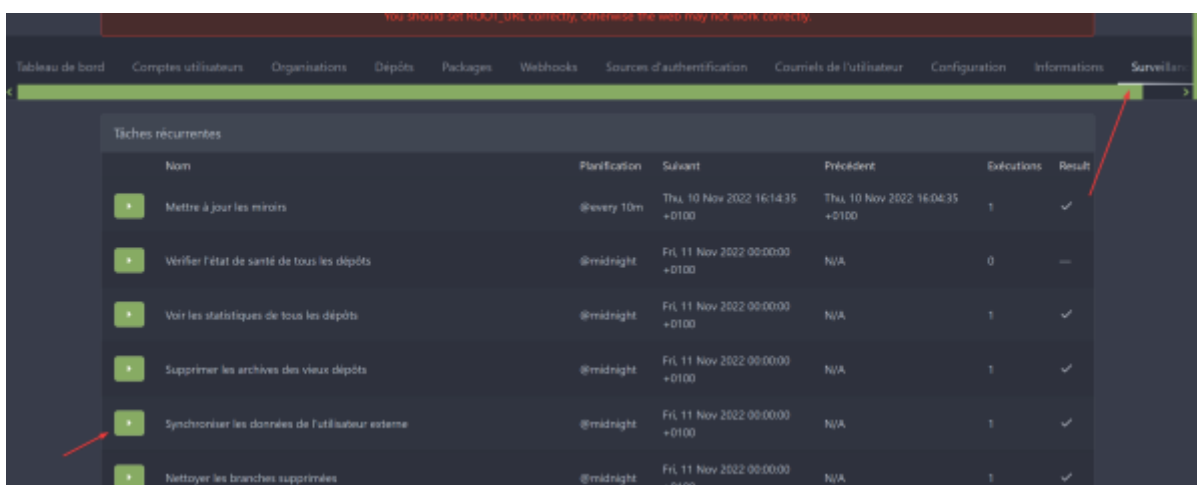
You should set ROOT_URL correctly, otherwise the web may not work correctly.

Tableau de bord Comptes utilisateurs Organisations Dépôts Packages Webhooks Sources d'authentification Courriels de l'utilisateur Configuration Informations Surveillan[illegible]

Tâches récurrentes

| | Nom | Planification | Suivant | Précédent | Exécutions | Result |
|---|---|---|---|---|---|---|
| ▸ | Mettre à jour les miroirs | @every 10m | Thu, 10 Nov 2022 16:14:35 +0100 | Thu, 10 Nov 2022 16:04:35 +0100 | 1 | ✓ |
| ▸ | Vérifier l'état de santé de tous les dépôts | @midnight | Fri, 11 Nov 2022 00:00:00 +0100 | N/A | 0 | — |
| ▸ | Voir les statistiques de tous les dépôts | @midnight | Fri, 11 Nov 2022 00:00:00 +0100 | N/A | 1 | ✓ |
| ▸ | Supprimer les archives des vieux dépôts | @midnight | Fri, 11 Nov 2022 00:00:00 +0100 | N/A | 1 | ✓ |
| ▸ | Synchroniser les données de l'utilisateur externe | @midnight | Fri, 11 Nov 2022 00:00:00 +0100 | N/A | 1 | ✓ |
| ▸ | Nettoyer les branches supprimées | @midnight | Fri, 11 Nov 2022 00:00:00 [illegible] | N/A | 1 | ✓ |